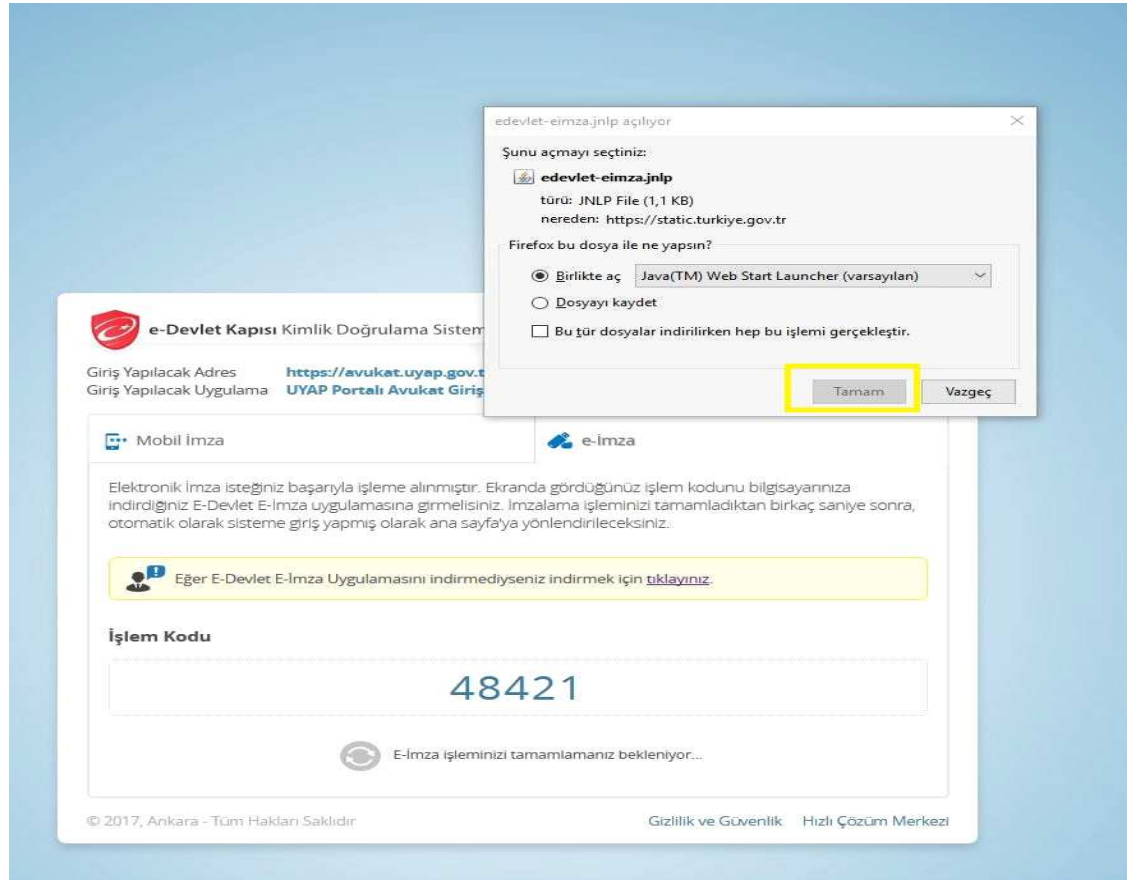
edevlet-eimza.jnlp açılıyor

Şunu açmayı seçtiniz:

edevlet-eimza.jnlp

türü: JNLP File (1,1 KB)

nereden: https://static.turkiye.gov.tr

Firefox bu dosya ile ne yapsın?

Birlikte aç Java(TM) Web Start Launcher (varsayılan)

Dosyayı kaydet

Bu tür dosyalar indirilirken hep bu işlemi gerçekleştir.

Tamam Vazgeç

e-Devlet Kapısı Kimlik Doğrulama Sistem

Giriş Yapılacak Adres https://avukat.uyap.gov.t

Giriş Yapılacak Uygulama UYAP Portalı Avukat Giriş

Mobil İmza

e-İmza

Elektronik İmza isteğiniz başarıyla işleme alınmıştır. Ekranda gördüğünüz işlem kodunu bilgisayarınıza indirdiğiniz E-Devlet E-İmza uygulamasına girmelisiniz. İmzalama işleminizi tamamladıktan birkaç saniye sonra, otomatik olarak sisteme giriş yapmış olarak ana sayfa'ya yönlendirileceksiniz.

Eğer E-Devlet E-İmza Uygulamasını indirmediyseniz indirmek için tıklayınız.

İşlem Kodu

48421

E-İmza işleminizi tamamlamanız bekleniyor...

© 2017, Ankara - Tüm Hakları Saklıdır

Gizlilik ve Güvenlik Hızlı Çözüm Merkezi